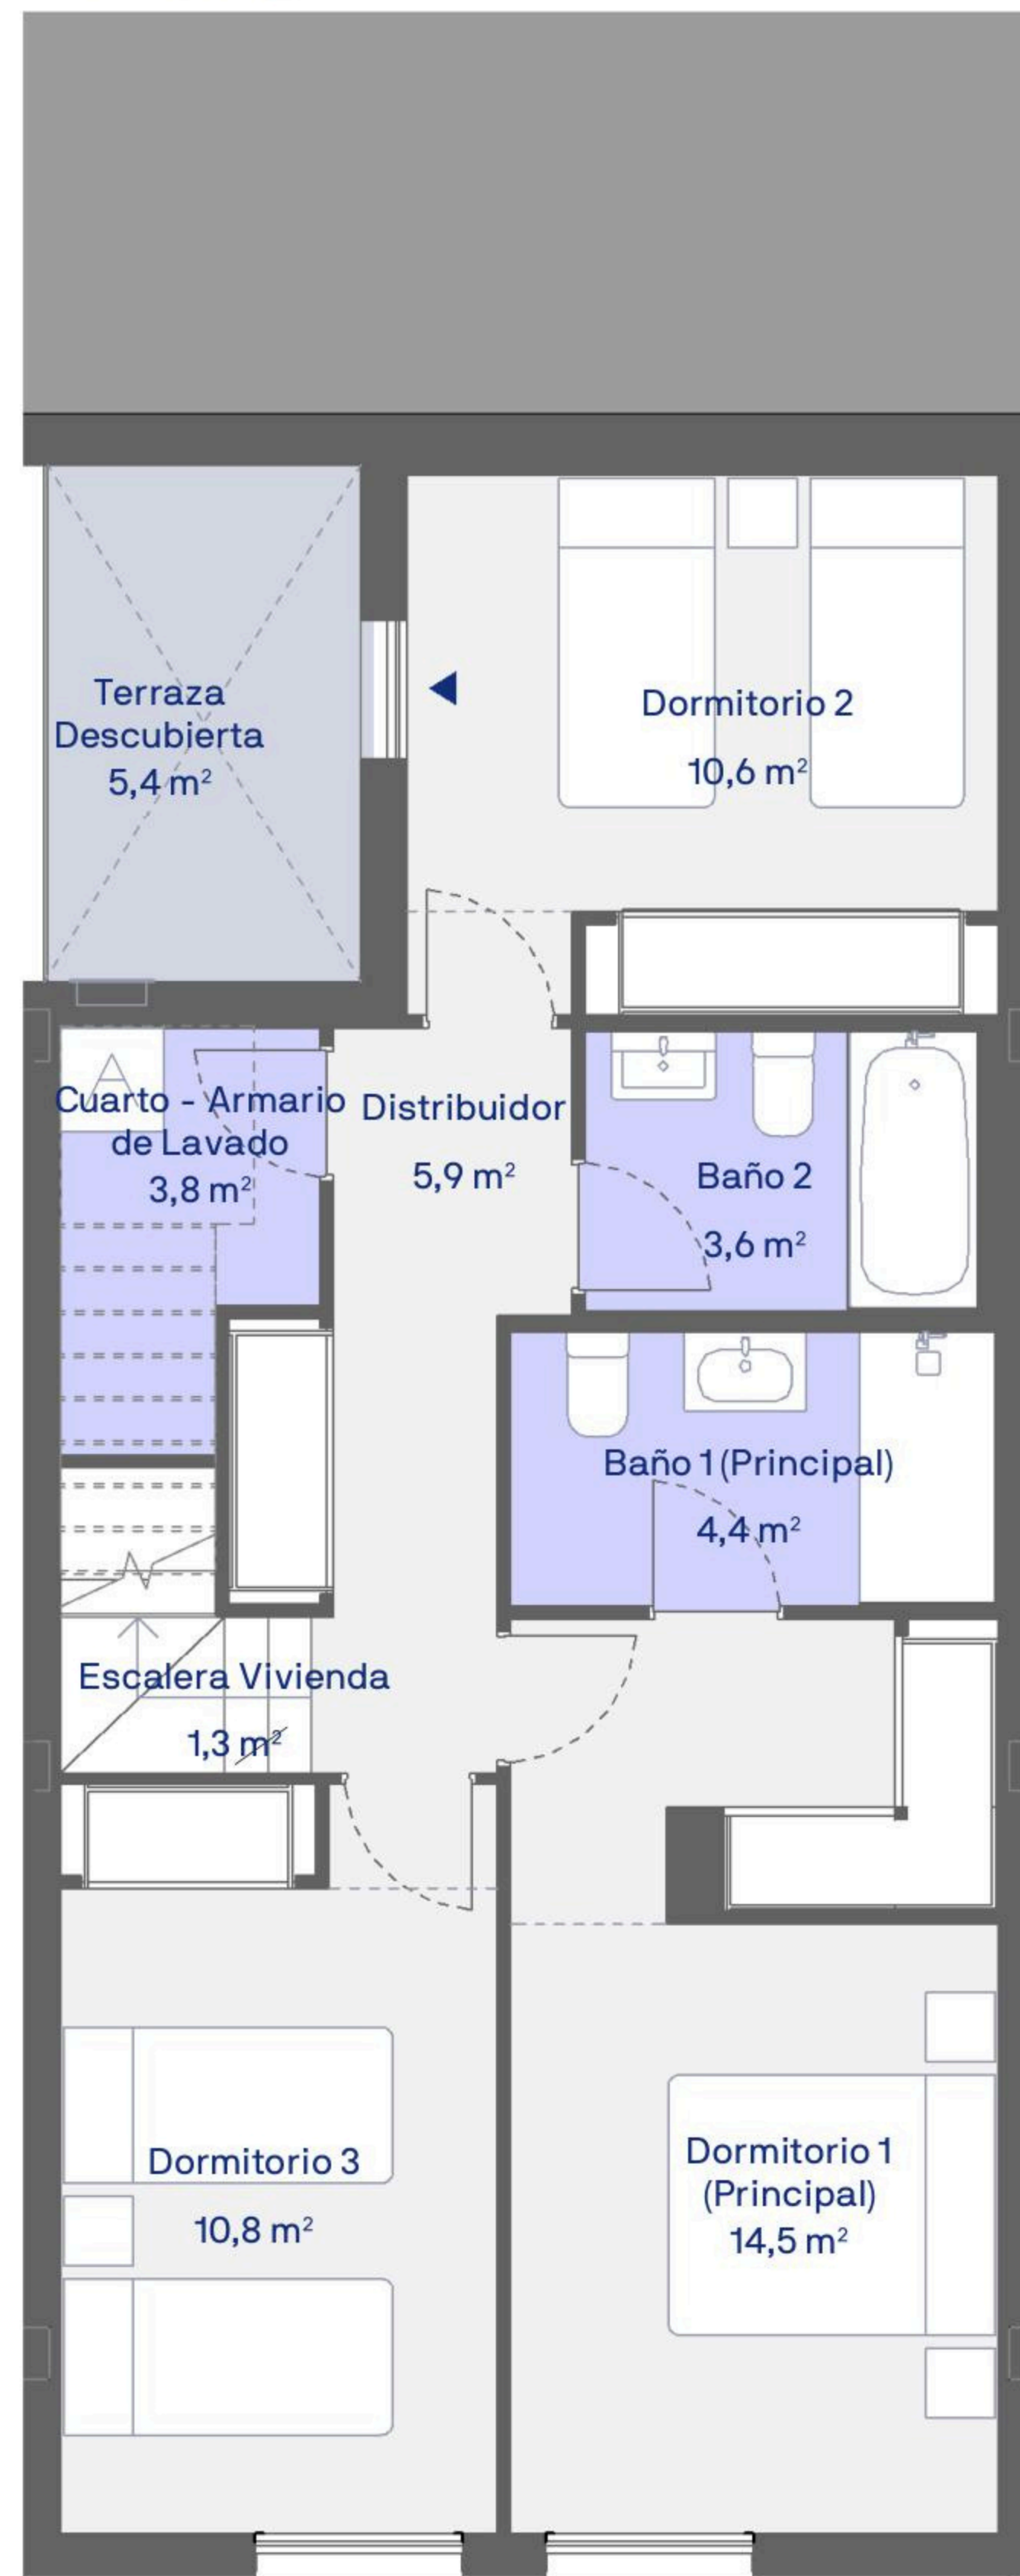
Terraza Descubierta
5,4 m²

Dormitorio 2
10,6 m²

Cuarto - Armario de Lavado
3,8 m²

Distribuidor
5,9 m²

Baño 2
3,6 m²

Baño 1 (Principal)
4,4 m²

Escalera Vivienda
1,3 m²

Dormitorio 3
10,8 m²

Dormitorio 1 (Principal)
14,5 m²